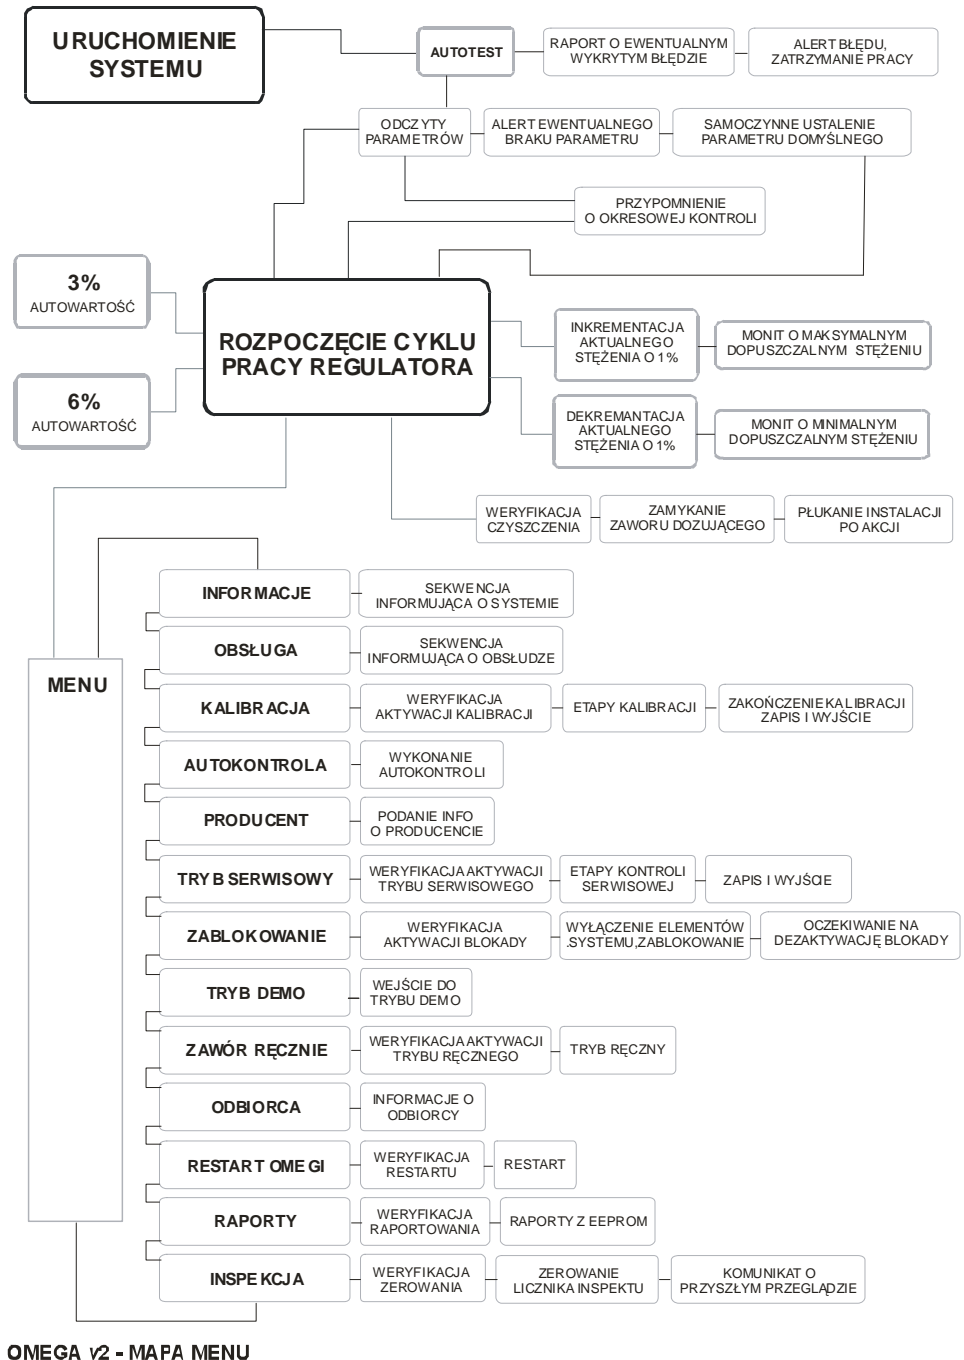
URUCHOMIENIE SYSTEMU

AUTOTEST

RAPORT O EWENTUALNYM WYKRYTYM BŁĘDZIE

ALERT BŁĘDU, ZATRZYMANIE PRACY

ODCZYTY PARAMETRÓW

ALERT EWENTUALNEGO BRAKU PARAMETRU

SAMOCZYNNE USTALENIE PARAMETRU DOMYŚLNEGO

PRZYPOMNIENIE O OKRESOWEJ KONTROLI

3%
AUTOWARTOŚĆ

6%
AUTOWARTOŚĆ

ROZPOCZĘCIE CYKLU PRACY REGULATORA

INKREMENTACJA AKTUALNEGO STĘŻENIA O 1%

MONIT O MAKSYMALNYM DOPUSZCZALNYM STĘŻENIU

DEKREMANTACJA AKTUALNEGO STĘŻENIA O 1%

MONIT O MINIMALNYM DOPUSZCZALNYM STĘŻENIU

WERYFIKACJA CZYSZCZENIA

ZAMYKANIE ZAWORU DOZUJĄCEGO

PŁUKANIE INSTALACJI PO AKCJI

MENU

INFORMACJE

SEKWENCJA INFORMUJĄCA O SYSTEMIE

OBSŁUGA

SEKWENCJA INFORMUJĄCA O OBSŁUDZE

KALIBRACJA

WERYFIKACJA AKTYWACJI KALIBRACJI

ETAPY KALIBRACJI

ZAKOŃCZENIE KALIBRACJI ZAPIS I WYJŚCIE

AUTOKONTROLA

WYKONANIE AUTOKONTROLI

PRODUCENT

PODANIE INFO O PRODUCENCIE

TRYB SERWISOWY

WERYFIKACJA AKTYWACJI TRYBU SERWISOWEGO

ETAPY KONTROLI SERWISOWEJ

ZAPIS I WYJŚCIE

ZABLOKOWANIE

WERYFIKACJA AKTYWACJI BLOKADY

WYŁĄCZENIE ELEMENTÓW .SYSTEMU,ZABLOKOWANIE

OCZEKIWANIE NA DEZAKTYWACJĘ BLOKADY

TRYB DEMO

WEJŚCIE DO TRYBU DEMO

ZAWÓR RĘCZNIE

WERYFIKACJA AKTYWACJI TRYBU RĘCZNEGO

TRYB RĘCZNY

ODBIORCA

INFORMACJE O ODBIORCY

RESTART OMEGI

WERYFIKACJA RESTARTU

RESTART

RAPORTY

WERYFIKACJA RAPORTOWANIA

RAPORTY Z EEPROM

INSPEKCJA

WERYFIKACJA ZEROWANIA

ZEROWANIE LICZNIKA INSPEKTU

KOMUNIKAT O PRZYSZŁYM PRZEGLĄDZIE

OMEGA v2 - MAPA MENU